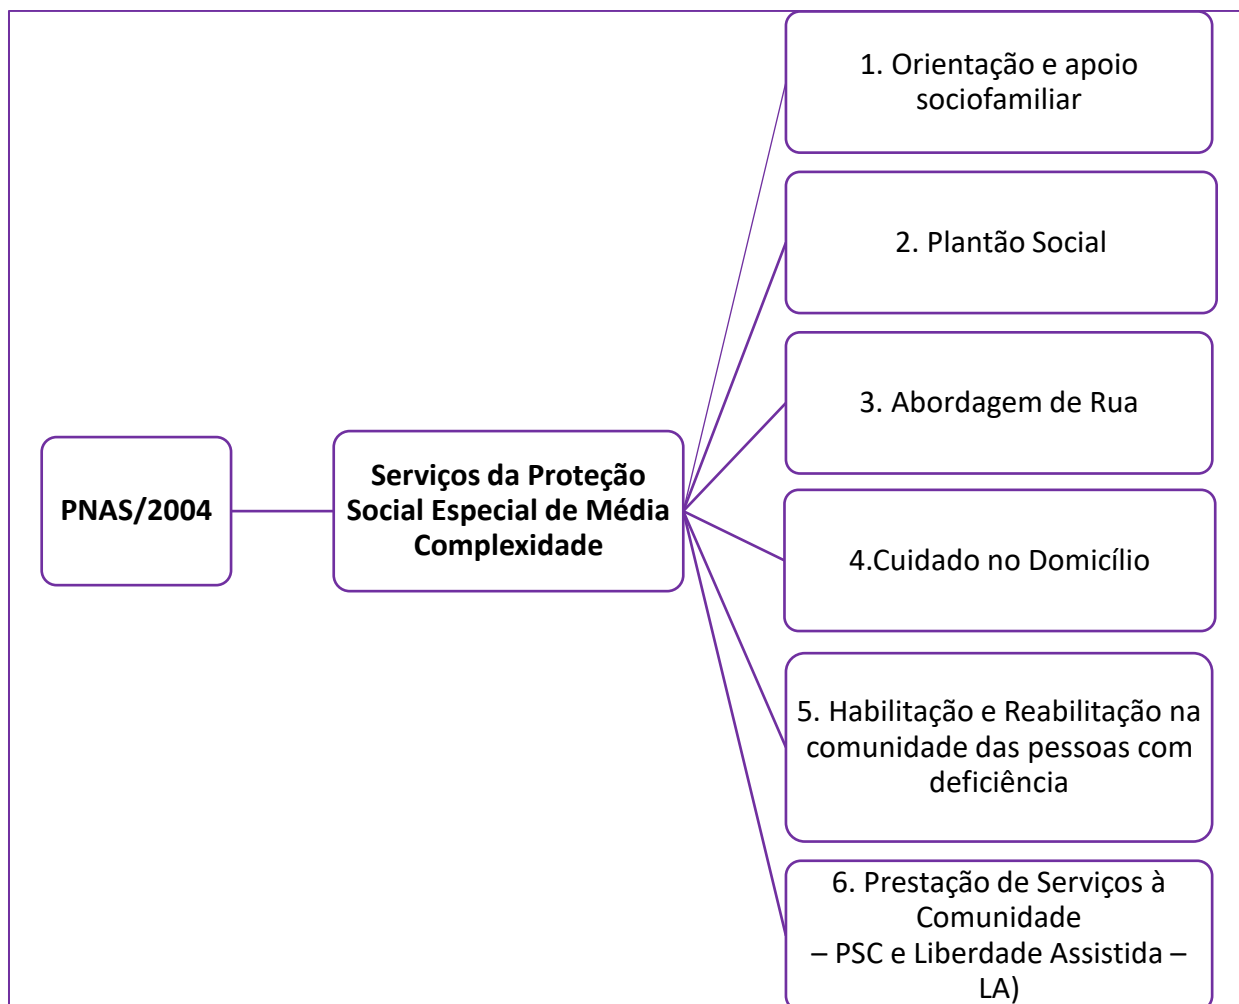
PNAS/2004

Serviços da Proteção Social Especial de Média Complexidade

1. Orientação e apoio sociofamiliar

2. Plantão Social

3. Abordagem de Rua

4.Cuidado no Domicílio

5. Habilitação e Reabilitação na comunidade das pessoas com deficiência

6. Prestação de Serviços à Comunidade
– PSC e Liberdade Assistida – LA)